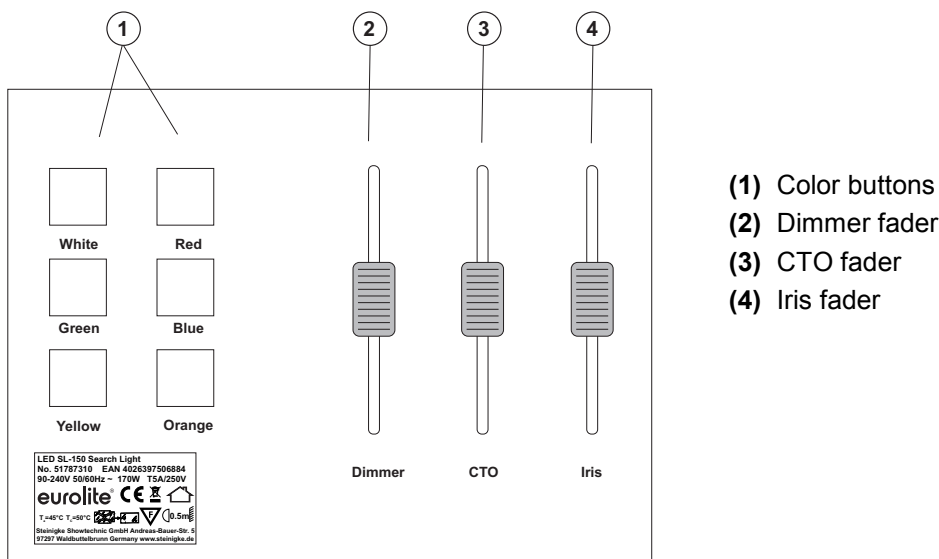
1 2 3 4

White Red
Green Blue
Yellow Orange

LED SL-150 Search Light
No. 51787310 EAN 4026397506884
90-240V 50/60Hz ~ 170W T5A/250V
eurolite CE
$T_a$=45°C $T_c$=50°C 0.5m
Steinigke Showtechnic GmbH Andreas-Bauer-Str. 5
97297 Waldbuttelbrunn Germany www.steinigke.de

Dimmer CTO Iris

**(1)** Color buttons
**(2)** Dimmer fader
**(3)** CTO fader
**(4)** Iris fader